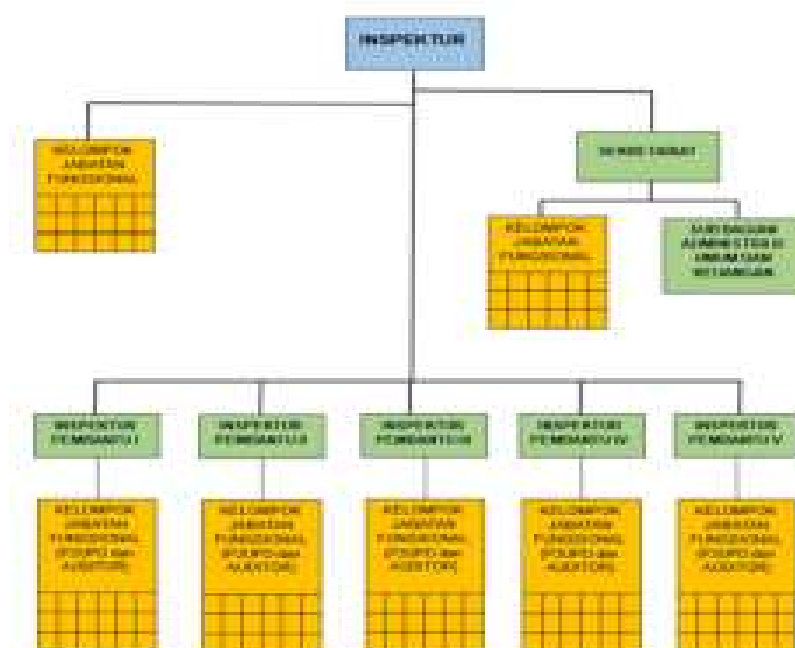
INSPEKTUR

KELOMPOK JABATAN FUNGSIONAL

SEKRETARIAT

KELOMPOK JABATAN FUNGSIONAL

SUBBAGIAN ADMINISTRASI UMUM DAN KEUANGAN

INSPEKTUR PEMBANTU I

INSPEKTUR PEMBANTU II

INSPEKTUR PEMBANTU III

INSPEKTUR PEMBANTU IV

INSPEKTUR PEMBANTU V

KELOMPOK JABATAN FUNGSIONAL (P2UPD dan AUDITOR)

KELOMPOK JABATAN FUNGSIONAL (P2UPD dan AUDITOR)

KELOMPOK JABATAN FUNGSIONAL (P2UPD dan AUDITOR)

KELOMPOK JABATAN FUNGSIONAL (P2UPD dan AUDITOR)

KELOMPOK JABATAN FUNGSIONAL (P2UPD dan AUDITOR)